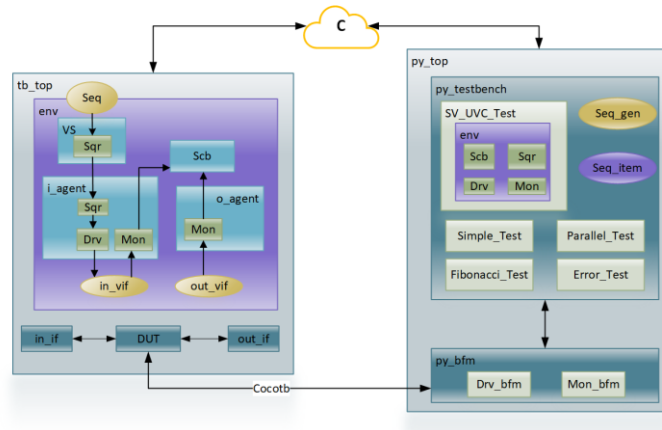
C

tb_top
Seq
env
VS
Sqr
Scb
i_agent
Sqr
o_agent
Drv
Mon
Mon
in_vif
out_vif
in_if
DUT
out_if

py_top
py_testbench
SV_UVC_Test
Seq_gen
env
Scb
Sqr
Seq_item
Drv
Mon
Simple_Test
Parallel_Test
Fibonacci_Test
Error_Test
py_bfm
Drv_bfm
Mon_bfm

Cocotb